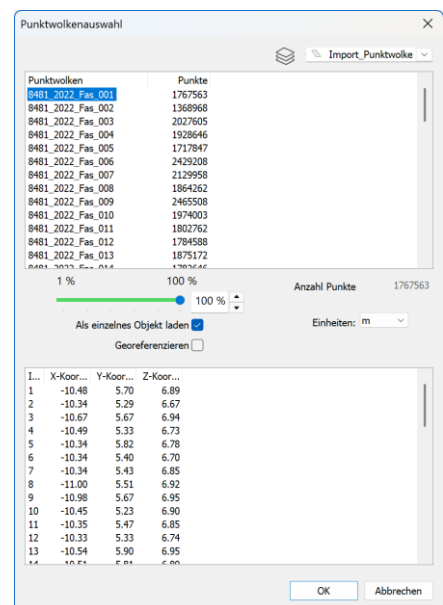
Punktwolkenauswahl

Import_Punktwolke

| Punktwolken | Punkte |
|---|---|
| 8481_2022_Fas_001 | 1767563 |
| 8481_2022_Fas_002 | 1368968 |
| 8481_2022_Fas_003 | 2027605 |
| 8481_2022_Fas_004 | 1928646 |
| 8481_2022_Fas_005 | 1717847 |
| 8481_2022_Fas_006 | 2429208 |
| 8481_2022_Fas_007 | 2129958 |
| 8481_2022_Fas_008 | 1864262 |
| 8481_2022_Fas_009 | 2465508 |
| 8481_2022_Fas_010 | 1974003 |
| 8481_2022_Fas_011 | 1802762 |
| 8481_2022_Fas_012 | 1784588 |
| 8481_2022_Fas_013 | 1875172 |
| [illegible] | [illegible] |

1 % 100 %

100 %

Anzahl Punkte 1767563

Als einzelnes Objekt laden

Einheiten: m

Georeferenzieren

| I... | X-Koor... | Y-Koor... | Z-Koor... |
|---|---|---|---|
| 1 | -10.48 | 5.70 | 6.89 |
| 2 | -10.34 | 5.29 | 6.67 |
| 3 | -10.67 | 5.67 | 6.94 |
| 4 | -10.49 | 5.33 | 6.73 |
| 5 | -10.34 | 5.82 | 6.78 |
| 6 | -10.34 | 5.40 | 6.70 |
| 7 | -10.34 | 5.43 | 6.85 |
| 8 | -11.00 | 5.51 | 6.92 |
| 9 | -10.98 | 5.67 | 6.95 |
| 10 | -10.45 | 5.23 | 6.90 |
| 11 | -10.35 | 5.47 | 6.85 |
| 12 | -10.33 | 5.33 | 6.74 |
| 13 | -10.54 | 5.90 | 6.95 |
| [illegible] | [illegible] | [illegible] | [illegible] |

OK Abbrechen